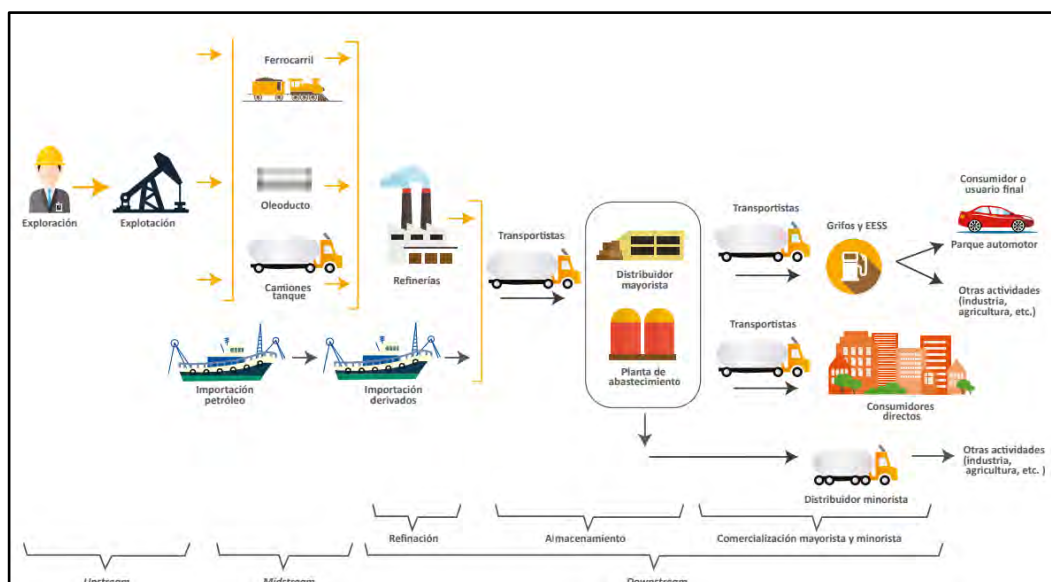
Ferrocarril

Exploración

Explotación

Oleoducto

Camiones tanque

Refinerías

Transportistas

Distribuidor mayorista

Planta de abastecimiento

Transportistas

Grifos y EESS

Consumidor o usuario final

Parque automotor

Otras actividades (industria, agricultura, etc.)

Transportistas

Consumidores directos

Importación petróleo

Importación derivados

Otras actividades (industria, agricultura, etc. )

Distribuidor minorista

Refinación

Almacenamiento

Comercialización mayorista y minorista

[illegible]

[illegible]

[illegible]